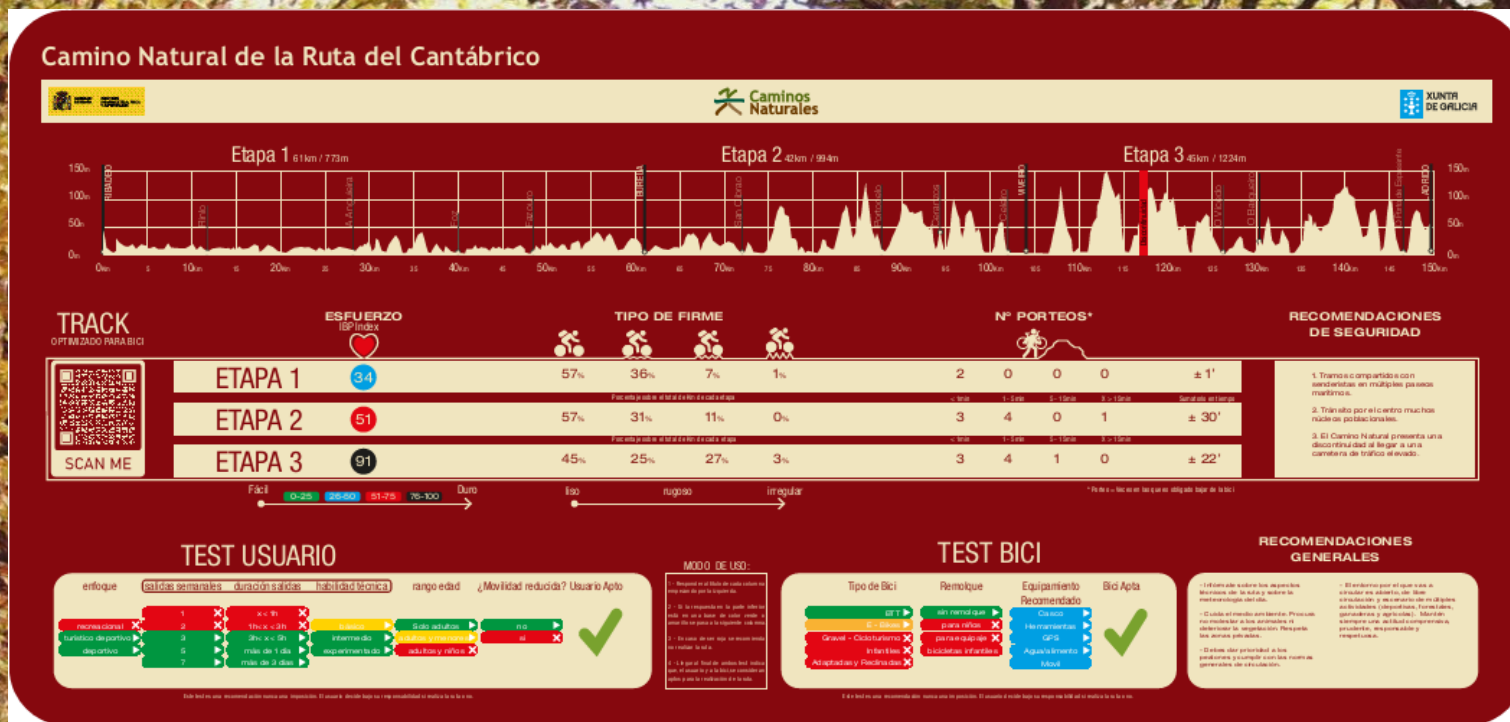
Camino Natural de la Ruta del Cantábrico

Caminos Naturales

XUNTA DE GALICIA

Etapa 1 61km / 773m

Etapa 2 42km / 994m

Etapa 3 45km / 1224m

150m 100m 50m 0m

RIBADEO Rinlo A Angustia Foz Fazouro BURELA San Ciprián Portocelo Cangas Cillero VIVEIRO O Vicedo O Barqueiro Estaca de Bares ORTIGUEIRA

0km 5 10km 15 20km 25 30km 35 40km 45 50km 55 60km 65 70km 75 80km 85 90km 95 100km 105 110km 115 120km 125 130km 135 140km 145 150km

TRACK
OPTIMIZADO PARA BICI

SCAN ME

ESFUERZO
IBP Index

TIPO DE FIRME

Nº PORTEOS*

RECOMENDACIONES DE SEGURIDAD

| | | | | | | | | | | |
|---|---|---|---|---|---|---|---|---|---|---|
| ETAPA 1 | 34 | 57% | 36% | 7% | 1% | 2 | 0 | 0 | 0 | ± 1' |
| ETAPA 2 | 51 | 57% | 31% | 11% | 0% | 3 | 4 | 0 | 1 | ± 30' |
| ETAPA 3 | 91 | 45% | 25% | 27% | 3% | 3 | 4 | 1 | 0 | ± 22' |

Porcentaje sobre el total de Km de cada etapa

< 1min 1 - 5min 5 - 15min ≥ > 15min Sumatorio en tiempo

1. Tramos compartidos con senderistas en múltiples paseos marítimos.

2. Tránsito por el centro muchos núcleos poblacionales.

3. El Camino Natural presenta una discontinuidad al llegar a una carretera de tráfico elevado.

Fácil 0-25 26-50 51-75 76-100 Duro

liso rugoso irregular

* Porteo = Tramo en los que es obligado bajar de la bici

TEST USUARIO

enfoque | salidas semanales | duración salidas | habilidad técnica | rango edad | ¿Movilidad reducida? Usuario Apto

recreacional
turístico deportivo
deportivo

1
2
3
5
7

x < 1h
1h< x < 3h
3h< x < 5h
más de 1 día
más de 3 días

básico
intermedio
experimentado

Solo adultos
adultos y menores
adultos y niños

no
sí

Este test es una recomendación nunca una imposición. El usuario decide bajo su responsabilidad si realiza la ruta o no.

MODO DE USO:

1 - Responder al título de cada columna empezando por la izquierda.

2 - Si la respuesta no le parece válida está en una base de color verde o amarillo pasar a la siguiente columna.

3 - En caso de ser roja se recomienda no realizar la ruta.

4 - Llegar al final de ambos test indica que, el usuario y la bici se consideran aptos para la realización de la ruta.

TEST BICI

Tipo de Bici | Remolque | Equipamiento Recomendado | Bici Apta

BTT
E - Bikes
Gravel - Cicloturismo
Infantiles
Adaptadas y Reclinadas

sin remolque
para niños
para equipaje
bicicletas infantiles

Casco
Herramientas
GPS
Agua/alimento
Movil

Este test es una recomendación nunca una imposición. El usuario decide bajo su responsabilidad si realiza la ruta o no.

RECOMENDACIONES GENERALES

- Infórmate sobre los aspectos técnicos de la ruta y sobre la meteorología del día.

- Cuida el medio ambiente. Procura no molestar a los animales ni deteriorar la vegetación. Respeta las zonas privadas.

- Debes dar prioridad a los peatones y cumplir con las normas generales de circulación.

- El entorno por el que vas a circular es abierto, de libre circulación y escenario de múltiples actividades (deportivas, forestales, ganaderas y agrícolas). Mantén siempre una actitud comprensiva, prudente, responsable y respetuosa.